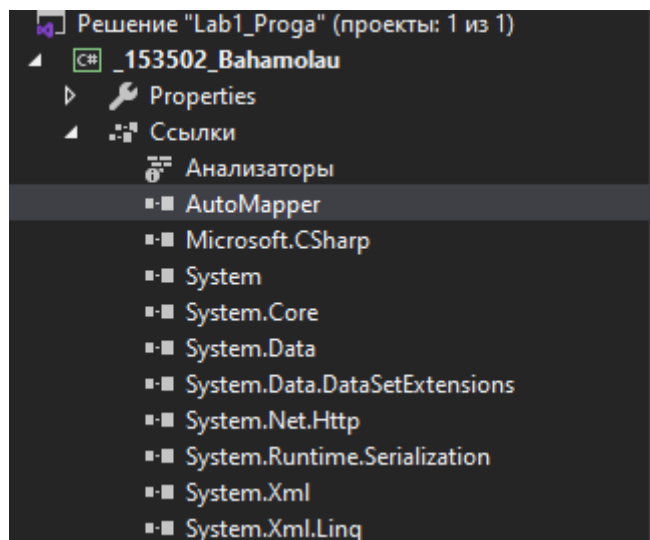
Решение "Lab1_Proga" (проекты: 1 из 1)
C# _153502_Bahamolau
Properties
Ссылки
Анализаторы
AutoMapper
Microsoft.CSharp
System
System.Core
System.Data
System.Data.DataSetExtensions
System.Net.Http
System.Runtime.Serialization
System.Xml
System.Xml.Linq